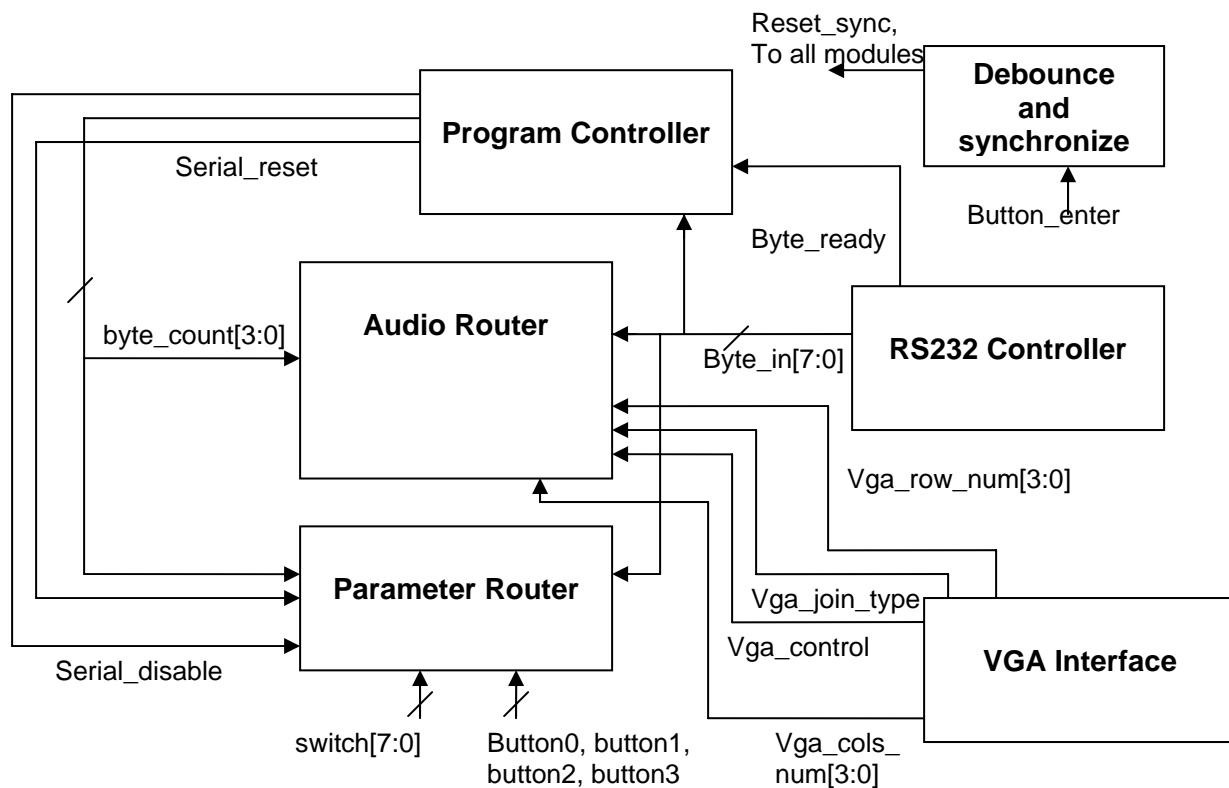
Reset_sync,
To all modules

Debounce and synchronize

Program Controller

Serial_reset

Button_enter

Byte_ready

Audio Router

byte_count[3:0]

Byte_in[7:0]

RS232 Controller

Vga_row_num[3:0]

Parameter Router

Vga_join_type

Vga_control

VGA Interface

Serial_disable

switch[7:0]

Button0, button1, button2, button3

Vga_cols_num[3:0]